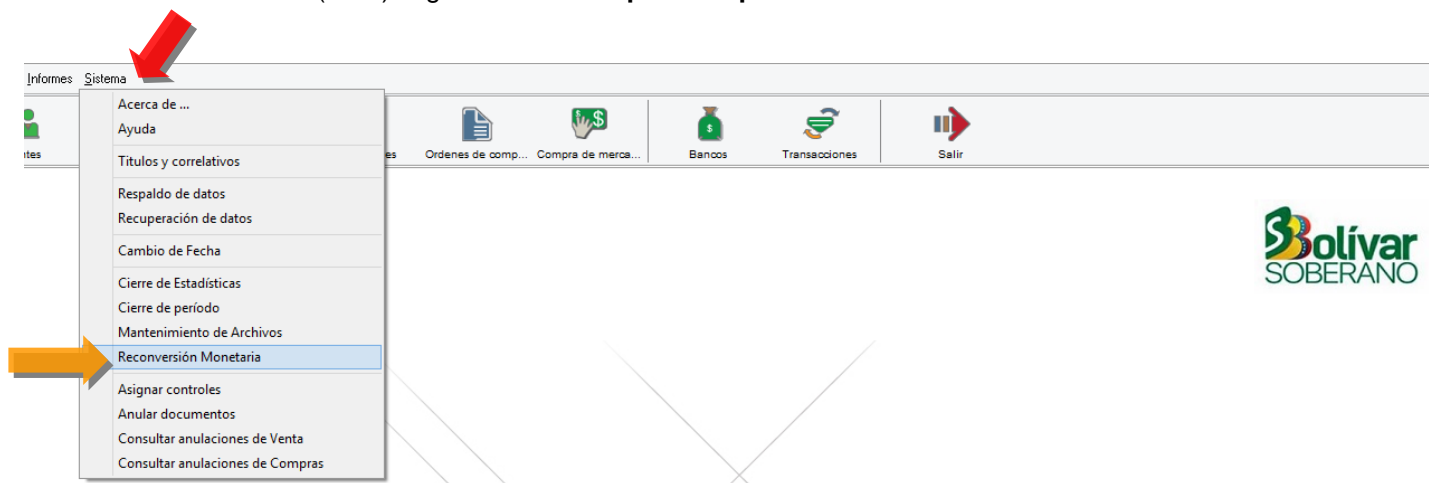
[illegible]

Informes Sistema

Acerca de ...
Ayuda
Titulos y correlativos
Respaldo de datos
Recuperación de datos
Cambio de Fecha
Cierre de Estadísticas
Cierre de período
Mantenimiento de Archivos
Reconversión Monetaria
Asignar controles
Anular documentos
Consultar anulaciones de Venta
Consultar anulaciones de Compras

ntes
es
Ordenes de comp...
Compra de merca...
Bancos
Transacciones
Salir

$

Bolívar SOBERANO